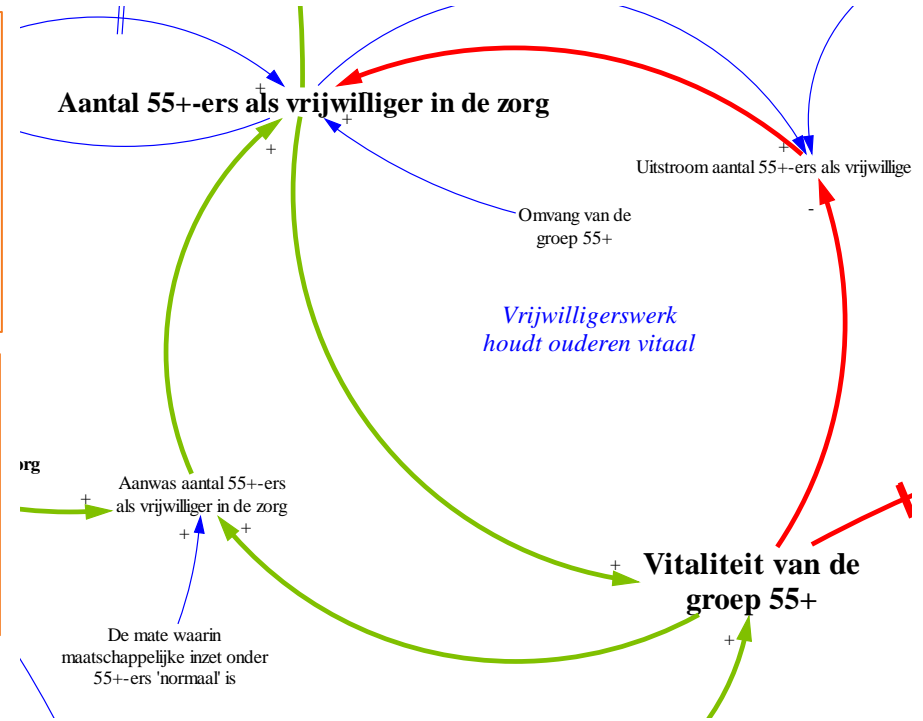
+
Aantal 55+-ers als vrijwilliger in de zorg
+
+

Uitstroom aantal 55+-ers als vrijwillige
-

Omvang van de groep 55+

Vrijwilligerswerk houdt ouderen vitaal

org

+
Aanwas aantal 55+-ers als vrijwilliger in de zorg
+
+

+
Vitaliteit van de groep 55+
+

De mate waarin maatschappelijke inzet onder 55+-ers 'normaal' is